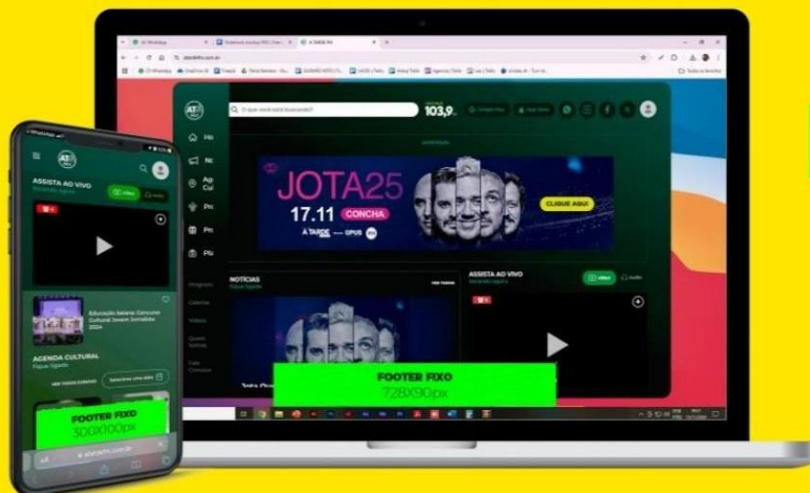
O que você está buscando?

103,9

JOTA25

17.11 CONCHA

CLIQUE AQUI

NOTÍCIAS

ASSISTA AO VIVO

FOOTER FIXO
728X90px

ASSISTA AO VIVO

Educação baiana: Concurso Cultural Jovem Sonhador 2024

AGENDA CULTURAL

FOOTER FIXO
300X100px

atardefm.com.br